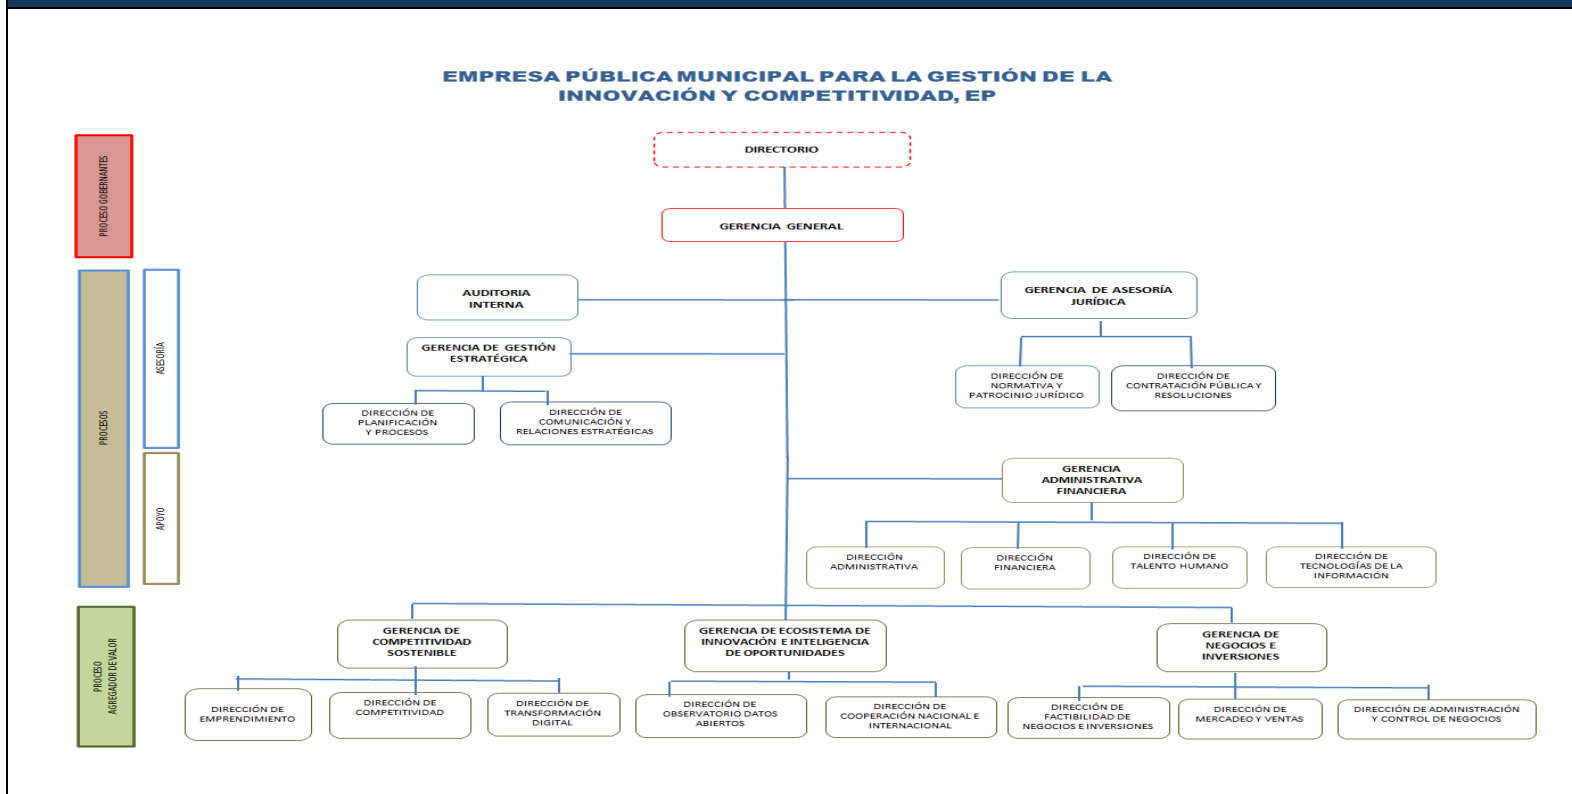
EMPRESA PÚBLICA MUNICIPAL PARA LA GESTIÓN DE LA INNOVACIÓN Y COMPETITIVIDAD, EP

PROCESO GOBERNANTES

PROCESOS

ASESORÍA

APOYO

PROCESO AGREGADOR DE VALOR

DIRECTORIO

GERENCIA GENERAL

AUDITORIA INTERNA

GERENCIA DE ASESORÍA JURÍDICA

GERENCIA DE GESTIÓN ESTRATÉGICA

DIRECCIÓN DE NORMATIVA Y PATROCINIO JURÍDICO

DIRECCIÓN DE CONTRATACIÓN PÚBLICA Y RESOLUCIONES

DIRECCIÓN DE PLANIFICACIÓN Y PROCESOS

DIRECCIÓN DE COMUNICACIÓN Y RELACIONES ESTRATÉGICAS

GERENCIA ADMINISTRATIVA FINANCIERA

DIRECCIÓN ADMINISTRATIVA

DIRECCIÓN FINANCIERA

DIRECCIÓN DE TALENTO HUMANO

DIRECCIÓN DE TECNOLOGÍAS DE LA INFORMACIÓN

GERENCIA DE COMPETITIVIDAD SOSTENIBLE

GERENCIA DE ECOSISTEMA DE INNOVACIÓN E INTELIGENCIA DE OPORTUNIDADES

GERENCIA DE NEGOCIOS E INVERSIONES

DIRECCIÓN DE EMPRENDIMIENTO

DIRECCIÓN DE COMPETITIVIDAD

DIRECCIÓN DE TRANSFORMACIÓN DIGITAL

DIRECCIÓN DE OBSERVATORIO DATOS ABIERTOS

DIRECCIÓN DE COOPERACIÓN NACIONAL E INTERNACIONAL

DIRECCIÓN DE FACTIBILIDAD DE NEGOCIOS E INVERSIONES

DIRECCIÓN DE MERCADEO Y VENTAS

DIRECCIÓN DE ADMINISTRACIÓN Y CONTROL DE NEGOCIOS